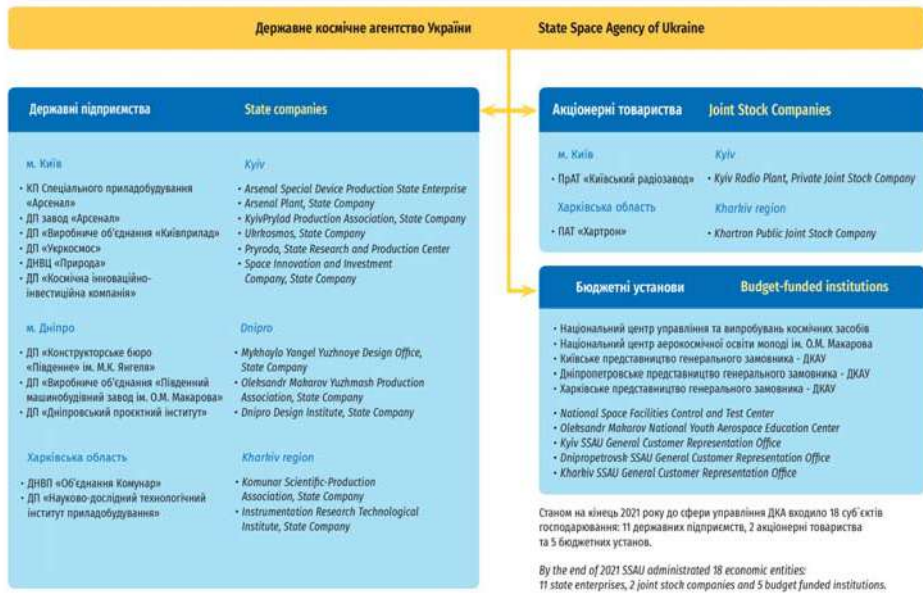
Державне космічне агентство України State Space Agency of Ukraine

Державні підприємства State companies

м. Київ

- КП Спеціального приладобудування «Арсенал»
- ДП завод «Арсенал»
- ДП «Виробниче об'єднання «Київприлад»
- ДП «Укркосмос»
- ДНВЦ «Природа»
- ДП «Космічна інноваційно-інвестиційна компанія»

Kyiv

- Arsenal Special Device Production State Enterprise
- Arsenal Plant, State Company
- KyivPrylad Production Association, State Company
- Ukrkosmos, State Company
- Pryroda, State Research and Production Center
- Space Innovation and Investment Company, State Company

м. Дніпро

- ДП «Конструкторське бюро «Південне» ім. М.К. Янгеля»
- ДП «Виробниче об'єднання «Південний машинобудівний завод ім. О.М. Макарова»
- ДП «Дніпровський проектний інститут»

Dnipro

- Mykhaylo Yangel Yuzhnoye Design Office, State Company
- Oleksandr Makarov Yuzhmash Production Association, State Company
- Dnipro Design Institute, State Company

Харківська область

- ДНВП «Об'єднання Комунар»
- ДП «Науково-дослідний технологічний інститут приладобудування»

Kharkiv region

- Komunar Scientific-Production Association, State Company
- Instrumentation Research Technological Institute, State Company

Акціонерні товариства Joint Stock Companies

м. Київ

- ПрАТ «Київський радіозавод»

Kyiv

- Kyiv Radio Plant, Private Joint Stock Company

Харківська область

- ПАТ «Хартрон»

Kharkiv region

- Khartron Public Joint Stock Company

Бюджетні установи Budget-funded institutions

- Національний центр управління та випробувань космічних засобів
- Національний центр аерокосмічної освіти молоді ім. О.М. Макарова
- Київське представництво генерального замовника - ДКАУ
- Дніпропетровське представництво генерального замовника - ДКАУ
- Харківське представництво генерального замовника - ДКАУ

- National Space Facilities Control and Test Center
- Oleksandr Makarov National Youth Aerospace Education Center
- Kyiv SSAU General Customer Representation Office
- Dnipropetrovsk SSAU General Customer Representation Office
- Kharkiv SSAU General Customer Representation Office

Станом на кінець 2021 року до сфери управління ДКА входило 18 суб'єктів господарювання: 11 державних підприємств, 2 акціонерні товариства та 5 бюджетних установ.

By the end of 2021 SSAU administrated 18 economic entities: 11 state enterprises, 2 joint stock companies and 5 budget funded institutions.